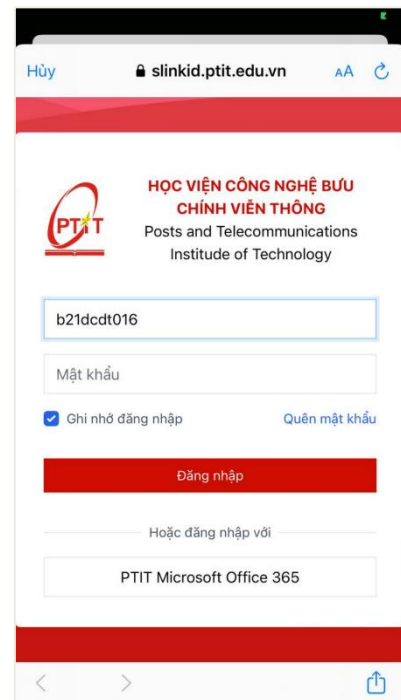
Hủy
slinkid.ptit.edu.vn
AA

PTIT
HỌC VIỆN CÔNG NGHỆ BƯU CHÍNH VIỄN THÔNG
Posts and Telecommunications Institute of Technology

b21dcdt016

Mật khẩu

Ghi nhớ đăng nhập
Quên mật khẩu

Đăng nhập

Hoặc đăng nhập với

PTIT Microsoft Office 365